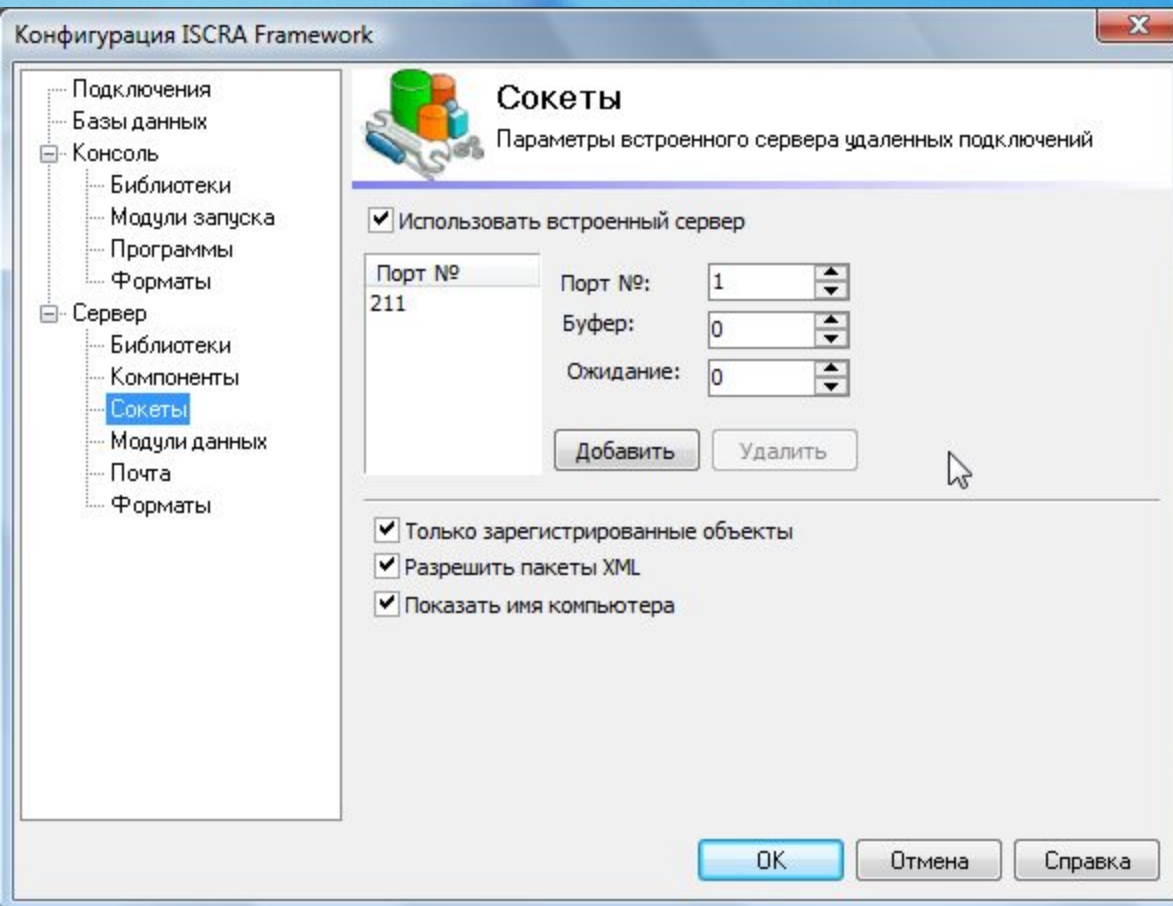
Конфигурация ISCRA Framework

Подключения
Базы данных
Консоль
Библиотеки
Модули запуска
Программы
Форматы
Сервер
Библиотеки
Компоненты
Сокеты
Модули данных
Почта
Форматы

Сокеты
Параметры встроенного сервера удаленных подключений

Использовать встроенный сервер

Порт №
211

Порт №: 1
Буфер: 0
Ожидание: 0

Добавить
Удалить

Только зарегистрированные объекты
Разрешить пакеты XML
Показать имя компьютера

OK
Отмена
Справка